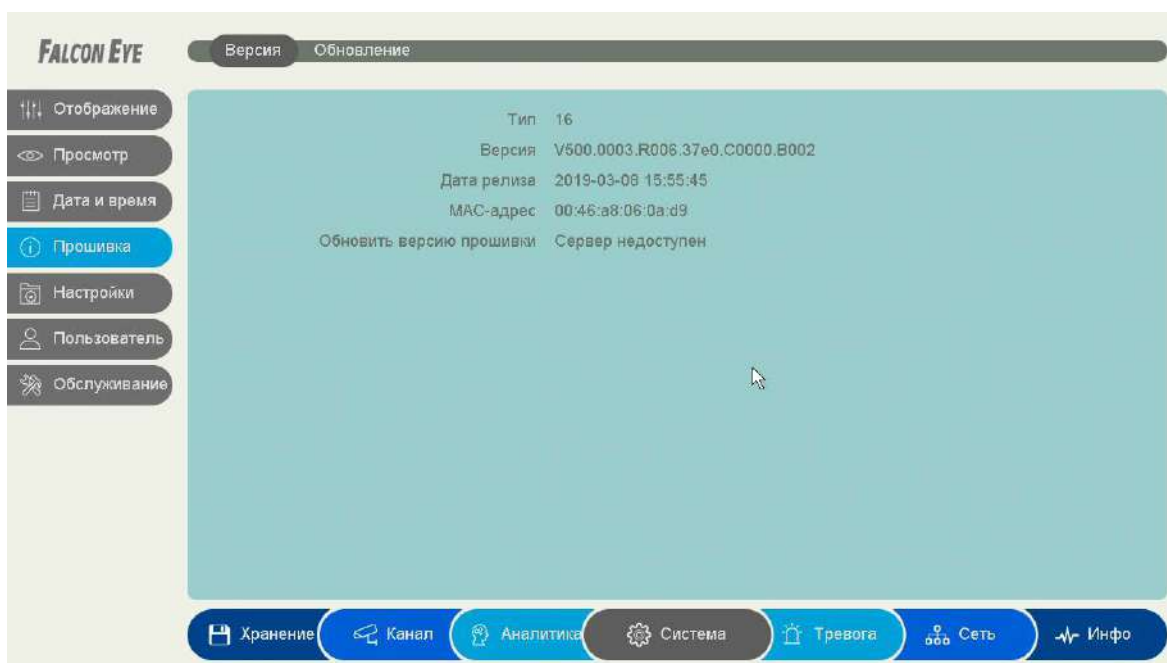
FALCON EYE

Версия Обновление

Отображение
Просмотр
Дата и время
Прошивка
Настройки
Пользователь
Обслуживание

Тип 16
Версия V500.0003.R006.37e0.C0000.B002
Дата релиза 2019-03-08 15:55:45
MAC-адрес 00:46:a8:06:0a:d9
Обновить версию прошивки Сервер недоступен

Хранение Канал Аналитика Система Тревога Сеть Инфо